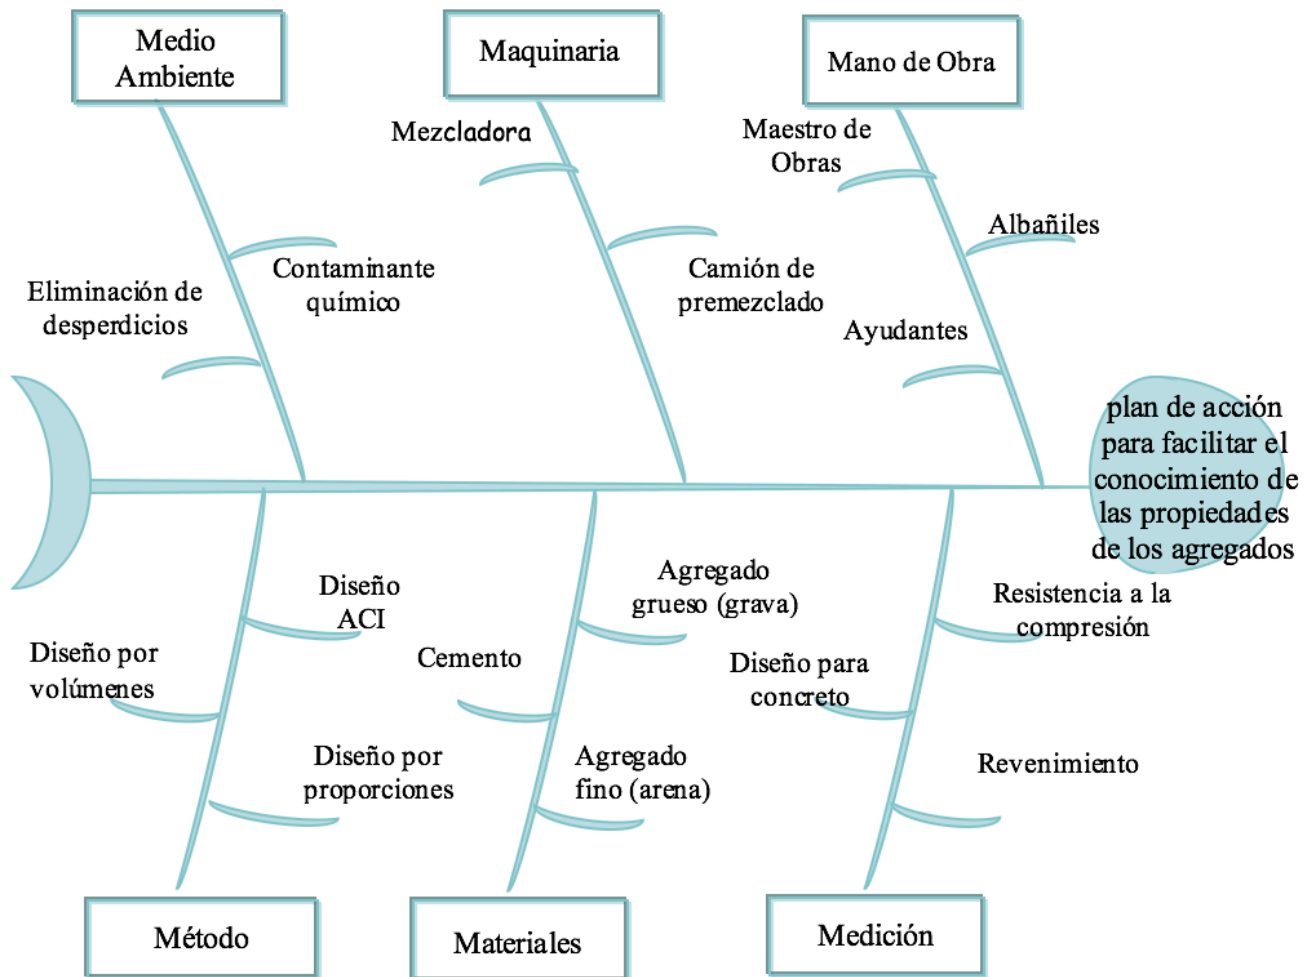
Medio Ambiente

Maquinaria

Mano de Obra

Mezcladora

Maestro de Obras

Albañiles

Contaminante químico

Eliminación de desperdicios

Camión de premezclado

Ayudantes

plan de acción para facilitar el conocimiento de las propiedades de los agregados

Diseño ACI

Agregado grueso (grava)

Resistencia a la compresión

Diseño por volúmenes

Cemento

Diseño para concreto

Diseño por proporciones

Agregado fino (arena)

Revenimiento

Método

Materiales

Medición